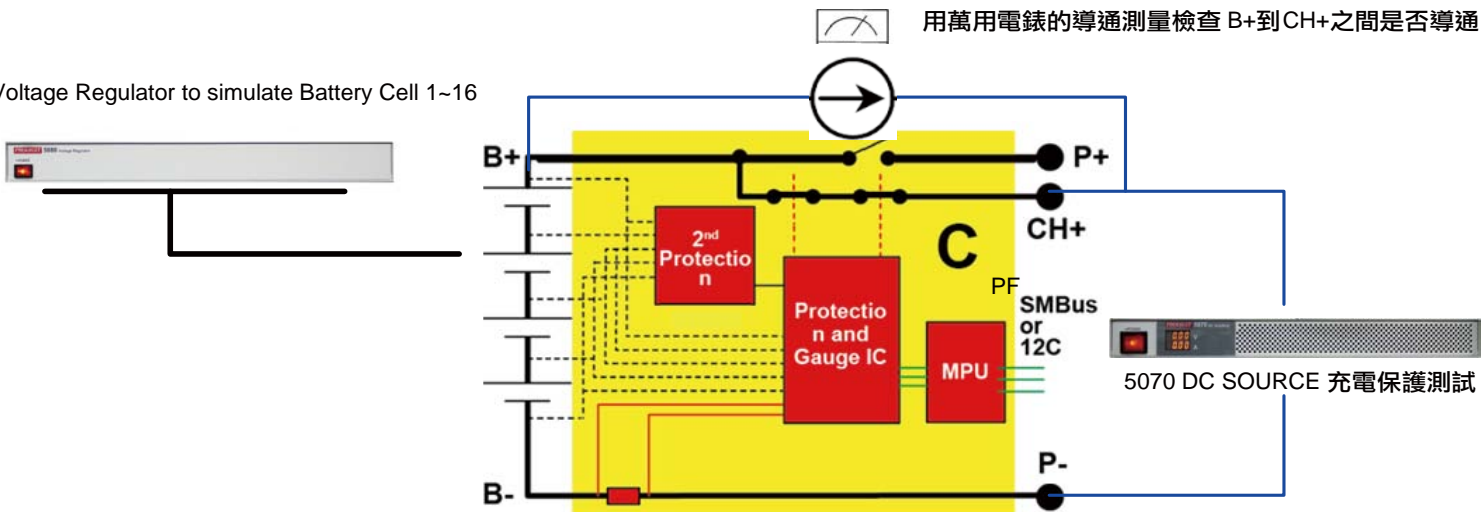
用萬用電錶的導通測量檢查 B+到CH+之間是否導通

Voltage Regulator to simulate Battery Cell 1~16

B+

P+

CH+

$2^{nd}$ Protection

C

PF

SMBus or 12C

Protection and Gauge IC

MPU

5070 DC SOURCE 充電保護測試

P-

B-